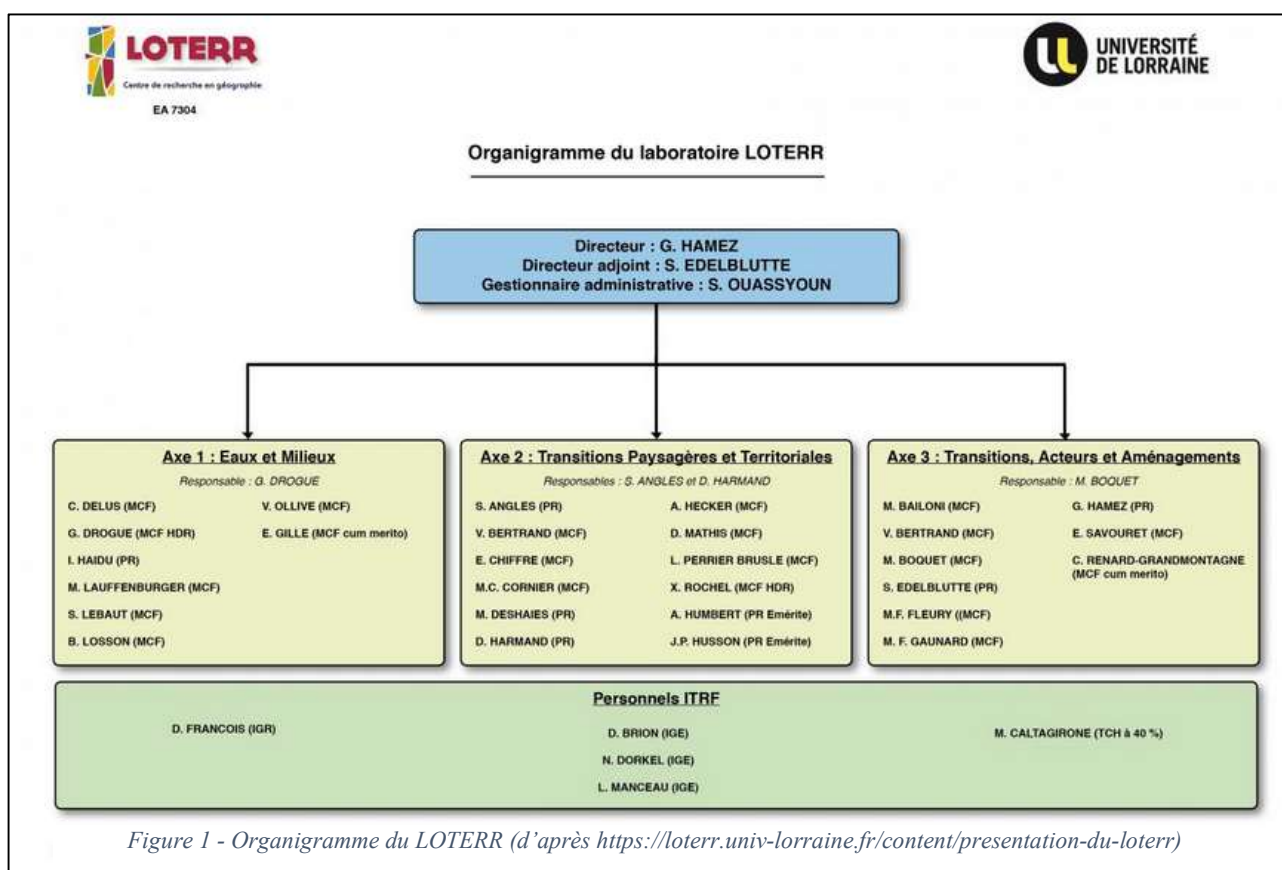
LOTERR
Centre de recherche en géographie
EA 7304

UNIVERSITÉ DE LORRAINE

Organigramme du laboratoire LOTERR

Directeur : G. HAMEZ
Directeur adjoint : S. EDELBLUTTE
Gestionnaire administrative : S. OUASSYOUN

Axe 1 : Eaux et Milieux
Responsable : G. DROGUE
C. DELUS (MCF)
G. DROGUE (MCF HDR)
I. HAIDU (PR)
M. LAUFFENBURGER (MCF)
S. LEBAUT (MCF)
B. LOSSON (MCF)
V. OLLIVE (MCF)
E. GILLE (MCF cum merito)

Axe 2 : Transitions Paysagères et Territoriales
Responsables : S. ANGLES et D. HARMAND
S. ANGLES (PR)
V. BERTRAND (MCF)
E. CHIFFRE (MCF)
M.C. CORNIER (MCF)
M. DESHAIES (PR)
D. HARMAND (PR)
A. HECKER (MCF)
D. MATHIS (MCF)
L. PERRIER BRUSLE (MCF)
X. ROCHEL (MCF HDR)
A. HUMBERT (PR Emérite)
J.P. HUSSON (PR Emérite)

Axe 3 : Transitions, Acteurs et Aménagements
Responsable : M. BOQUET
M. BAILONI (MCF)
V. BERTRAND (MCF)
M. BOQUET (MCF)
S. EDELBLUTTE (PR)
M.F. FLEURY ((MCF)
M. F. GAUNARD (MCF)
G. HAMEZ (PR)
E. SAVOURET (MCF)
C. RENARD-GRANDMONTAGNE (MCF cum merito)

Personnels ITRF
D. FRANCOIS (IGR)
D. BRION (IGE)
N. DORKEL (IGE)
L. MANCEAU (IGE)
M. CALTAGIRONE (TCH à 40 %)

Figure 1 - Organigramme du LOTERR (d'après https://loterr.univ-lorraine.fr/content/presentation-du-loterr)